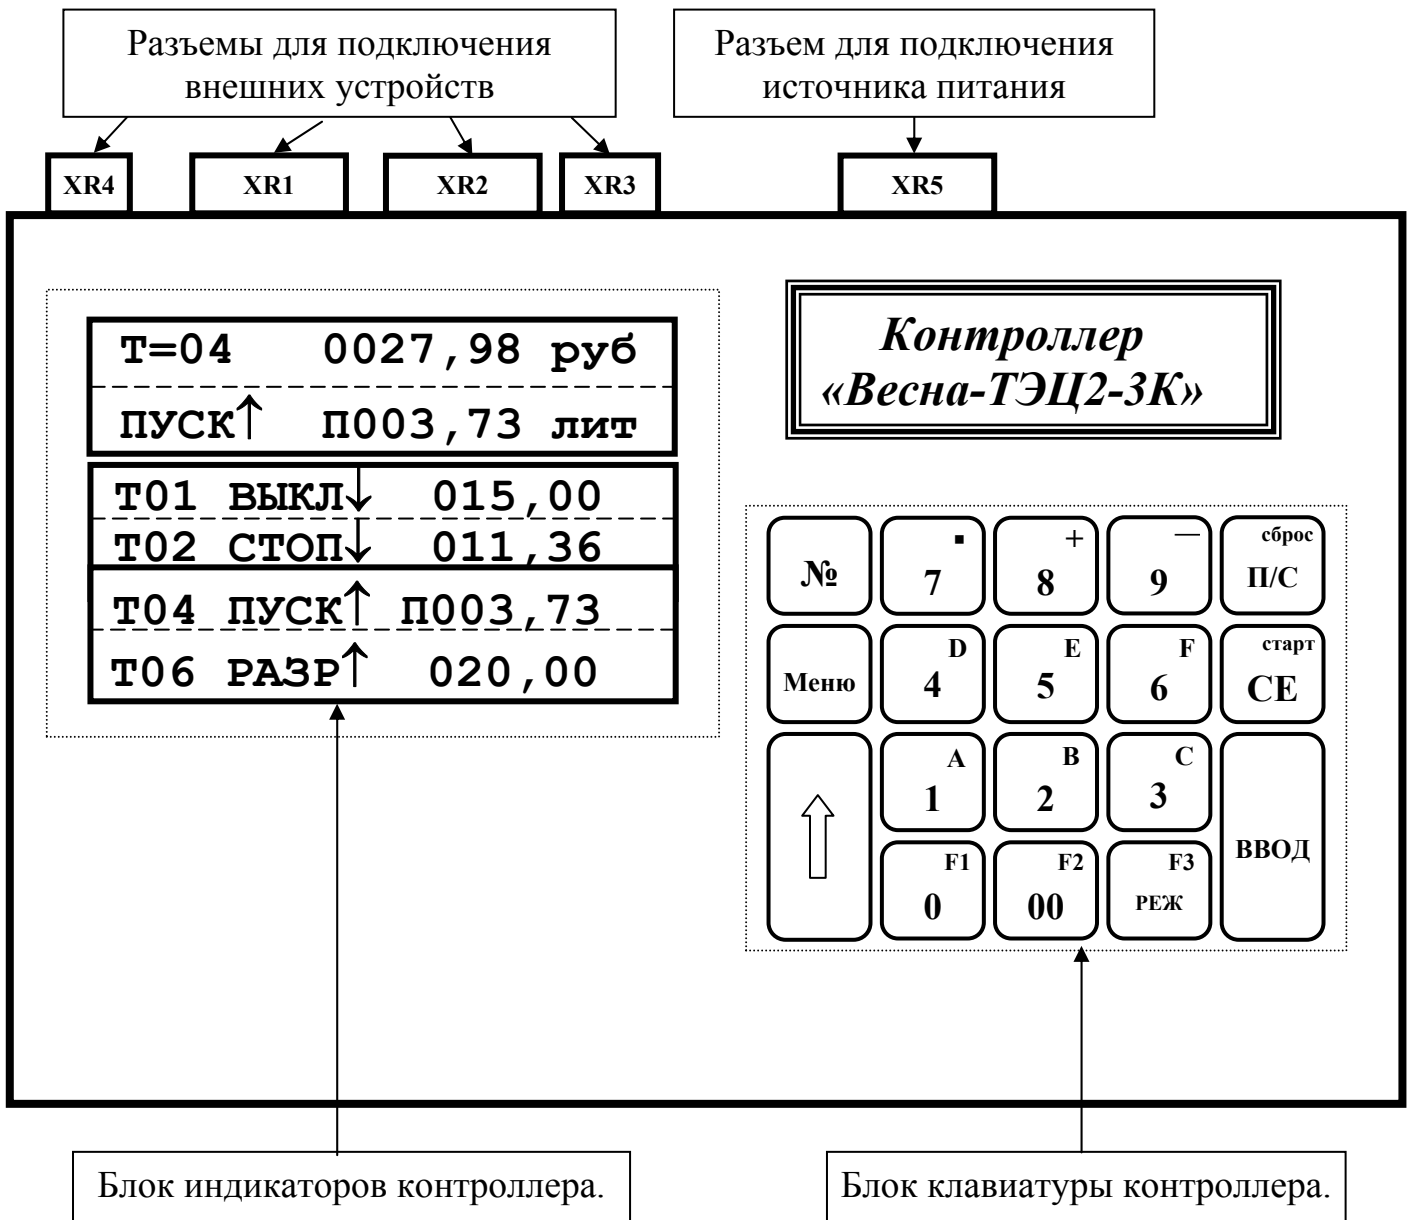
Разъемы для подключения внешних устройств

Разъем для подключения источника питания

XR4

XR1

XR2

XR3

XR5

T=04 0027,98 руб

ПУСК↑ П003,73 лит

T01 ВЫКЛ↓ 015,00

T02 СТОП↓ 011,36

T04 ПУСК↑ П003,73

T06 РАЗР↑ 020,00

Контроллер «Весна-ТЭЦ2-3К»

№

▪
7

+
8

—
9

сброс
П/С

Меню

D
4

E
5

F
6

старт
CE

⇧

A
1

B
2

C
3

ВВОД

F1
0

F2
00

F3
РЕЖ

Блок индикаторов контроллера.

Блок клавиатуры контроллера.